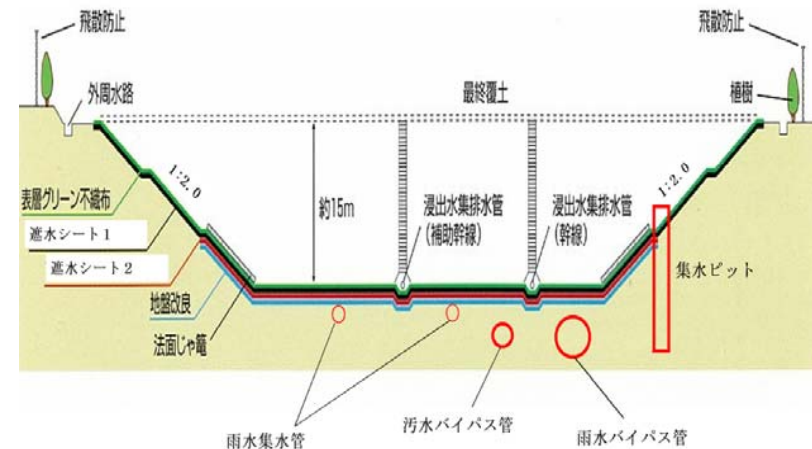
飛散防止

飛散防止

外周水路

最終覆土

植樹

1:2.0

1:2.0

表層グリーン不織布

遮水シート１

遮水シート２

約15m

浸出水集排水管
（補助幹線）

浸出水集排水管
（幹線）

集水ピット

地盤改良

法面じゃ籠

雨水集水管

汚水バイパス管

雨水バイパス管